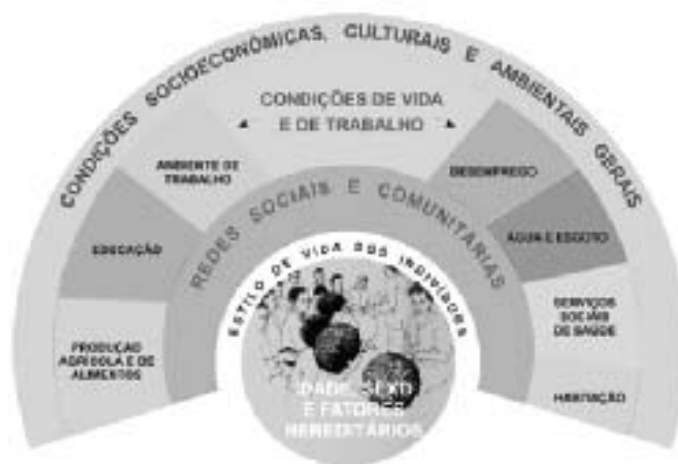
CONDIÇÕES SOCIOECONÔMICAS, CULTURAIS E AMBIENTAIS GERAIS

CONDIÇÕES DE VIDA E DE TRABALHO

AMBIENTE DE TRABALHO

DESEMPREGO

EDUCAÇÃO

ÁGUA E ESGOTO

REDES SOCIAIS E COMUNITÁRIAS

ESTILO DE VIDA DOS INDIVÍDUOS

PRODUÇÃO AGRÍCOLA E DE ALIMENTOS

SERVIÇOS SOCIAIS DE SAÚDE

HABITAÇÃO

IDADE, SEXO E FATORES HEREDITÁRIOS